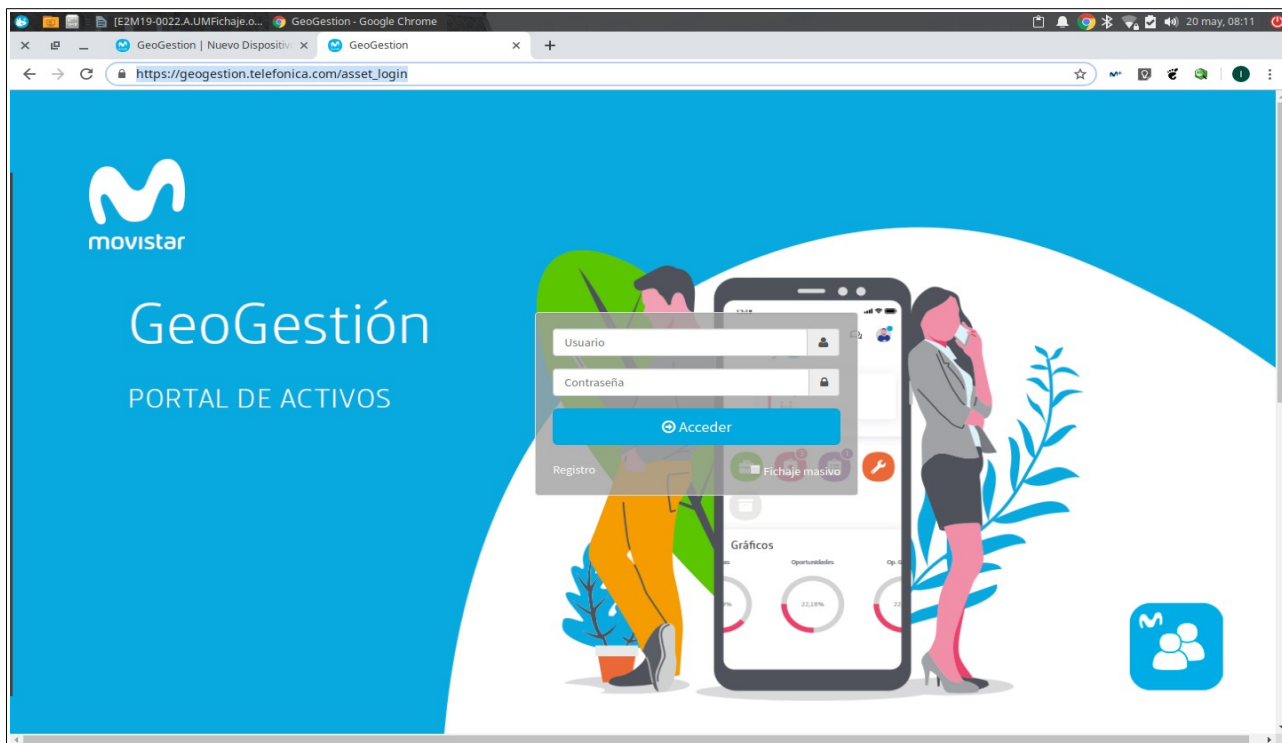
[E2M19-0022.A.UMFichaje.o... GeoGestion - Google Chrome
20 may, 08:11
GeoGestion | Nuevo Dispositiv ×
GeoGestion ×
+
https://geogestion.telefonica.com/asset_login

movistar

GeoGestión

PORTAL DE ACTIVOS

Usuario
Contraseña
Acceder
Registro
Fichaje masivo

Gráficos
Oportunidades
Op.
22,18%